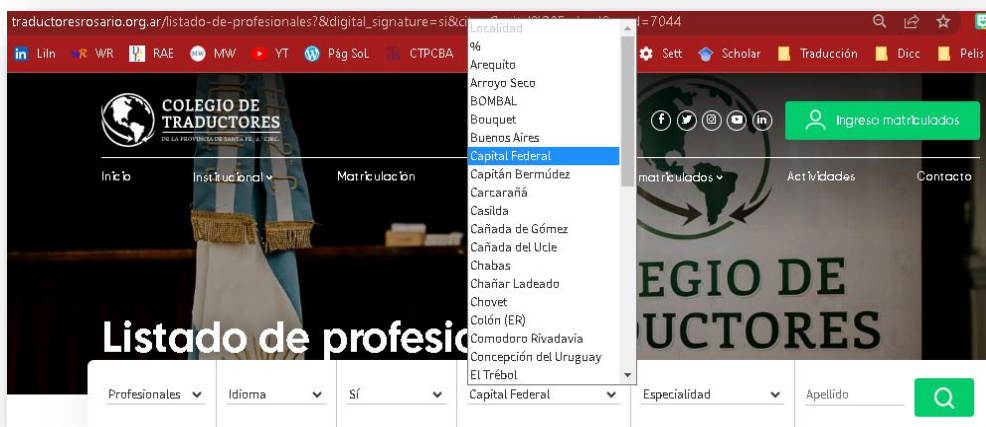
traductoresrosario.org.ar/listado-de-profesionales?&digital_signature=si&ci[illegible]=7044

Liln WR RAE MW YT Pág SoL CTPCBA Sett Scholar Traducción Dicc Pelis

COLEGIO DE TRADUCTORES
DE LA PROVINCIA DE SANTA FE, 2ª CIRC.

Ingreso matriculados

Inicio Institucional Matriculación matriculados Actividades Contacto

Localidad
%
Arequito
Arroyo Seco
BOMBAL
Bouquet
Buenos Aires
Capital Federal
Capitán Bermúdez
Carcarañá
Casilda
Cañada de Gómez
Cañada del Ucle
Chabas
Chañar Ladeado
Chovet
Colón (ER)
Comodoro Rivadavia
Concepción del Uruguay
El Trébol

EGIO DE
UCTORES

Listado de profesi

Profesionales Idioma Sí Capital Federal Especialidad Apellido